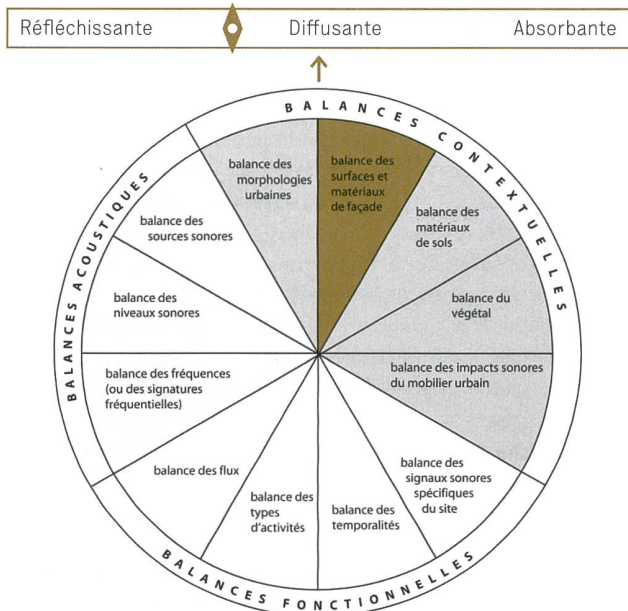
Réfléchissante Diffusante Absorbante

BALANCES CONTEXTUELLES

balance des morphologies urbaines

balance des surfaces et matériaux de façade

balance des matériaux de sols

balance du végétal

balance des impacts sonores du mobilier urbain

balance des signaux sonores spécifiques du site

balance des temporalités

balance des types d'activités

balance des flux

balance des fréquences (ou des signatures fréquentielles)

balance des niveaux sonores

balance des sources sonores

BALANCES ACOUSTIQUES

BALANCES FONCTIONNELLES